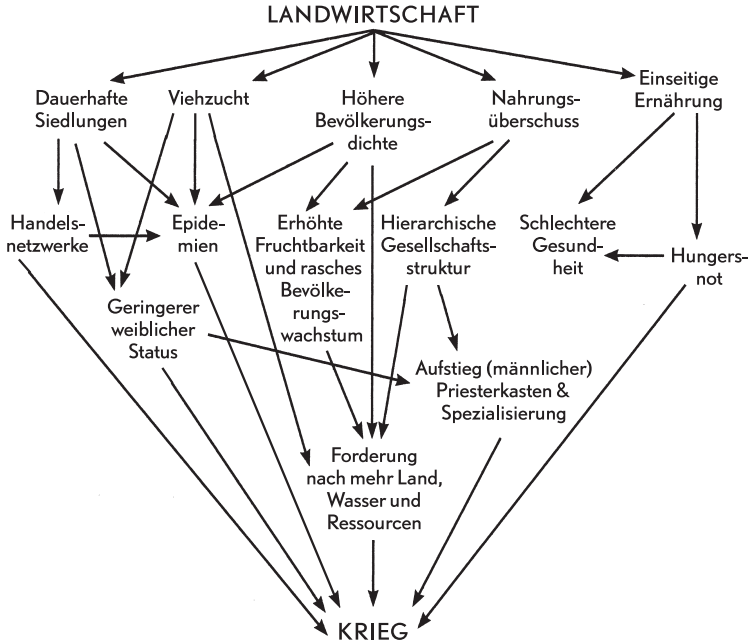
LANDWIRTSCHAFT

Dauerhafte Siedlungen

Viehzucht

Höhere Bevölkerungsdichte

Nahrungsüberschuss

Einseitige Ernährung

Handelsnetzwerke

Epidemien

Erhöhte Fruchtbarkeit und rasches Bevölkerungswachstum

Hierarchische Gesellschaftsstruktur

Schlechtere Gesundheit

Hungersnot

Geringerer weiblicher Status

Aufstieg (männlicher) Priesterkasten & Spezialisierung

Forderung nach mehr Land, Wasser und Ressourcen

KRIEG